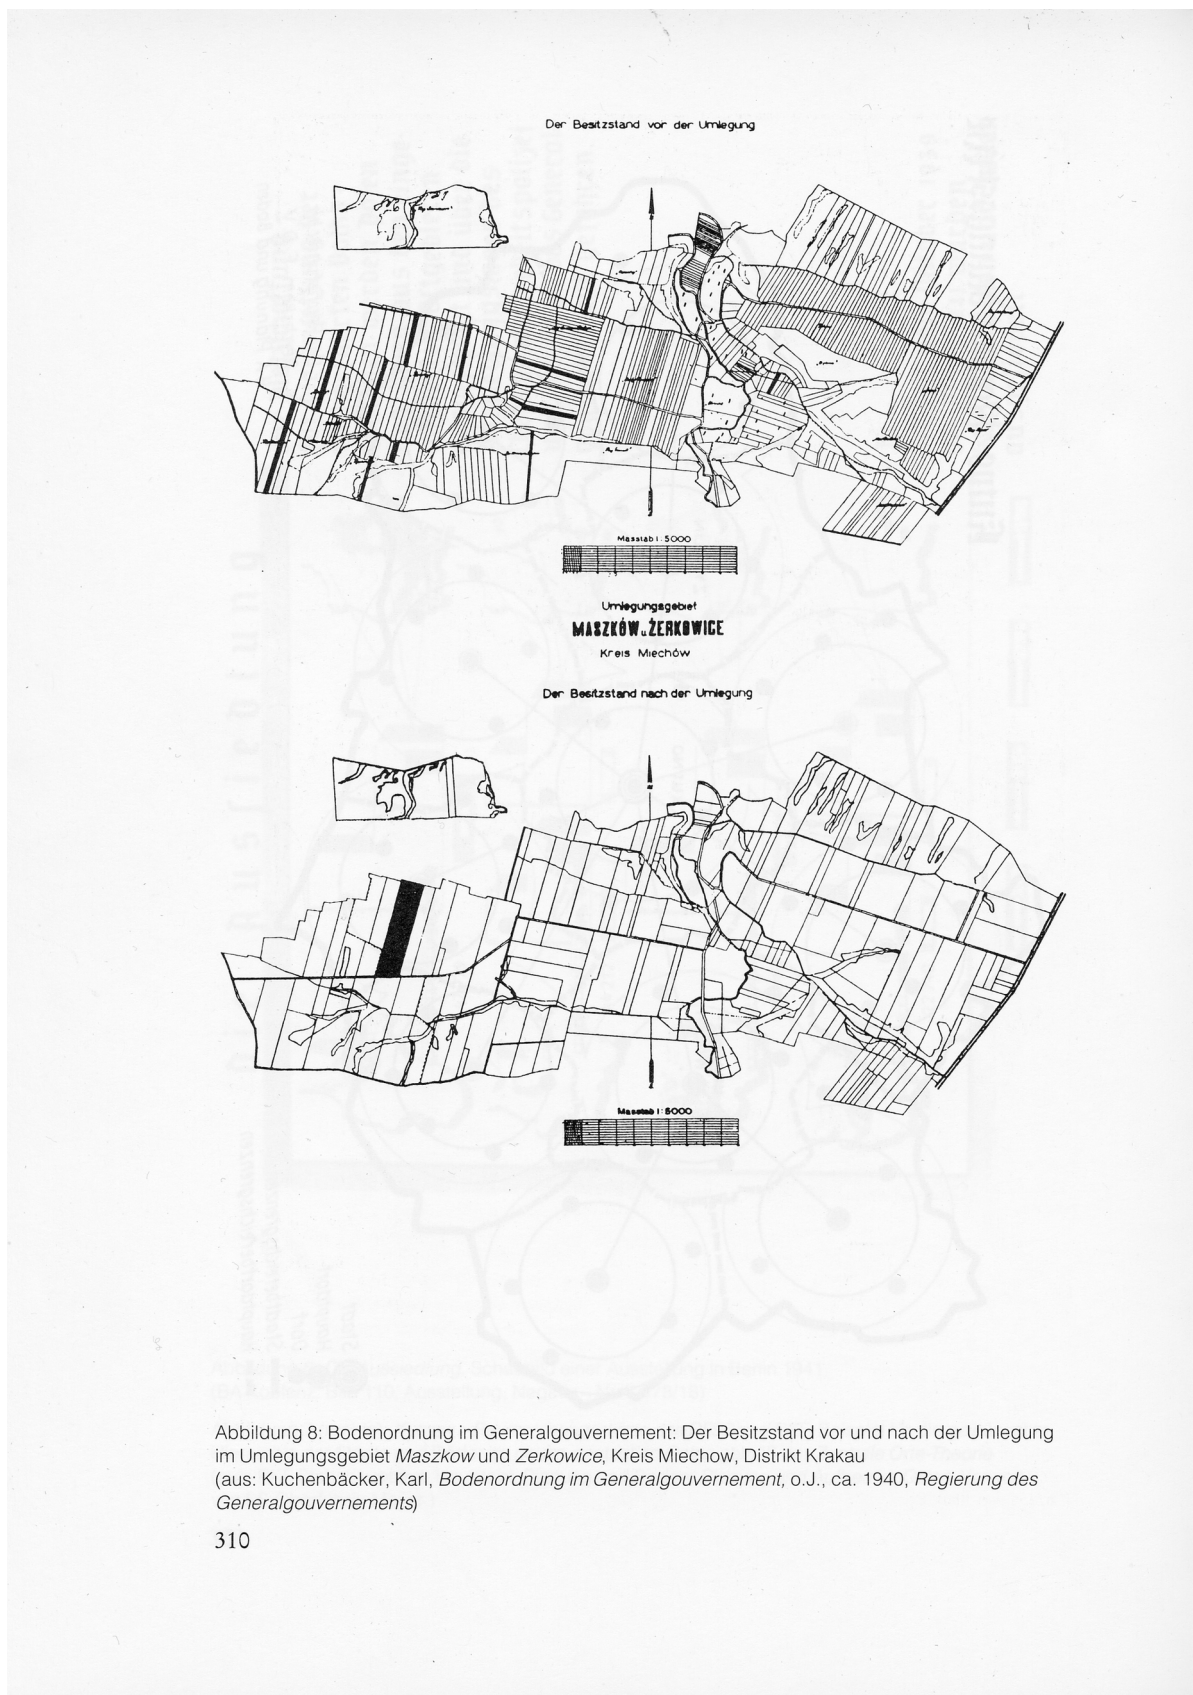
Der Besitzstand vor der Umlegung

Masstab 1:5000

Umlegungsgebiet
MASZKÓW u. ŻERKOWICE
Kreis Miechów

Der Besitzstand nach der Umlegung

Masstab 1:5000

Abbildung 8: Bodenordnung im Generalgouvernement: Der Besitzstand vor und nach der Umlegung im Umlegungsgebiet Maszkow und Zerkowice, Kreis Miechow, Distrikt Krakau
(aus: Kuchenbäcker, Karl, Bodenordnung im Generalgouvernement, o.J., ca. 1940, Regierung des Generalgouvernements)

310